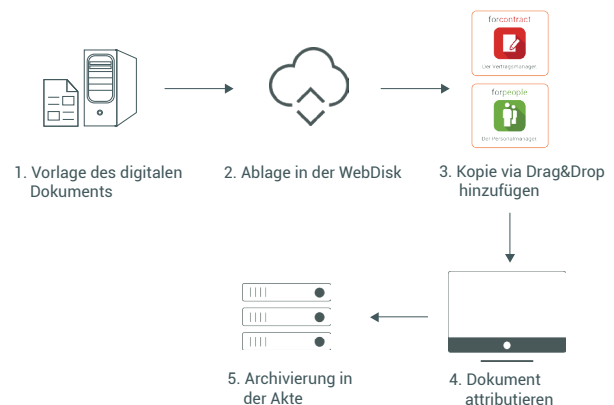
forcontract
Der Vertragsmanager

forpeople
Der Personalmanager

1. Vorlage des digitalen Dokuments

2. Ablage in der WebDisk

3. Kopie via Drag&Drop hinzufügen

5. Archivierung in der Akte

4. Dokument attributieren